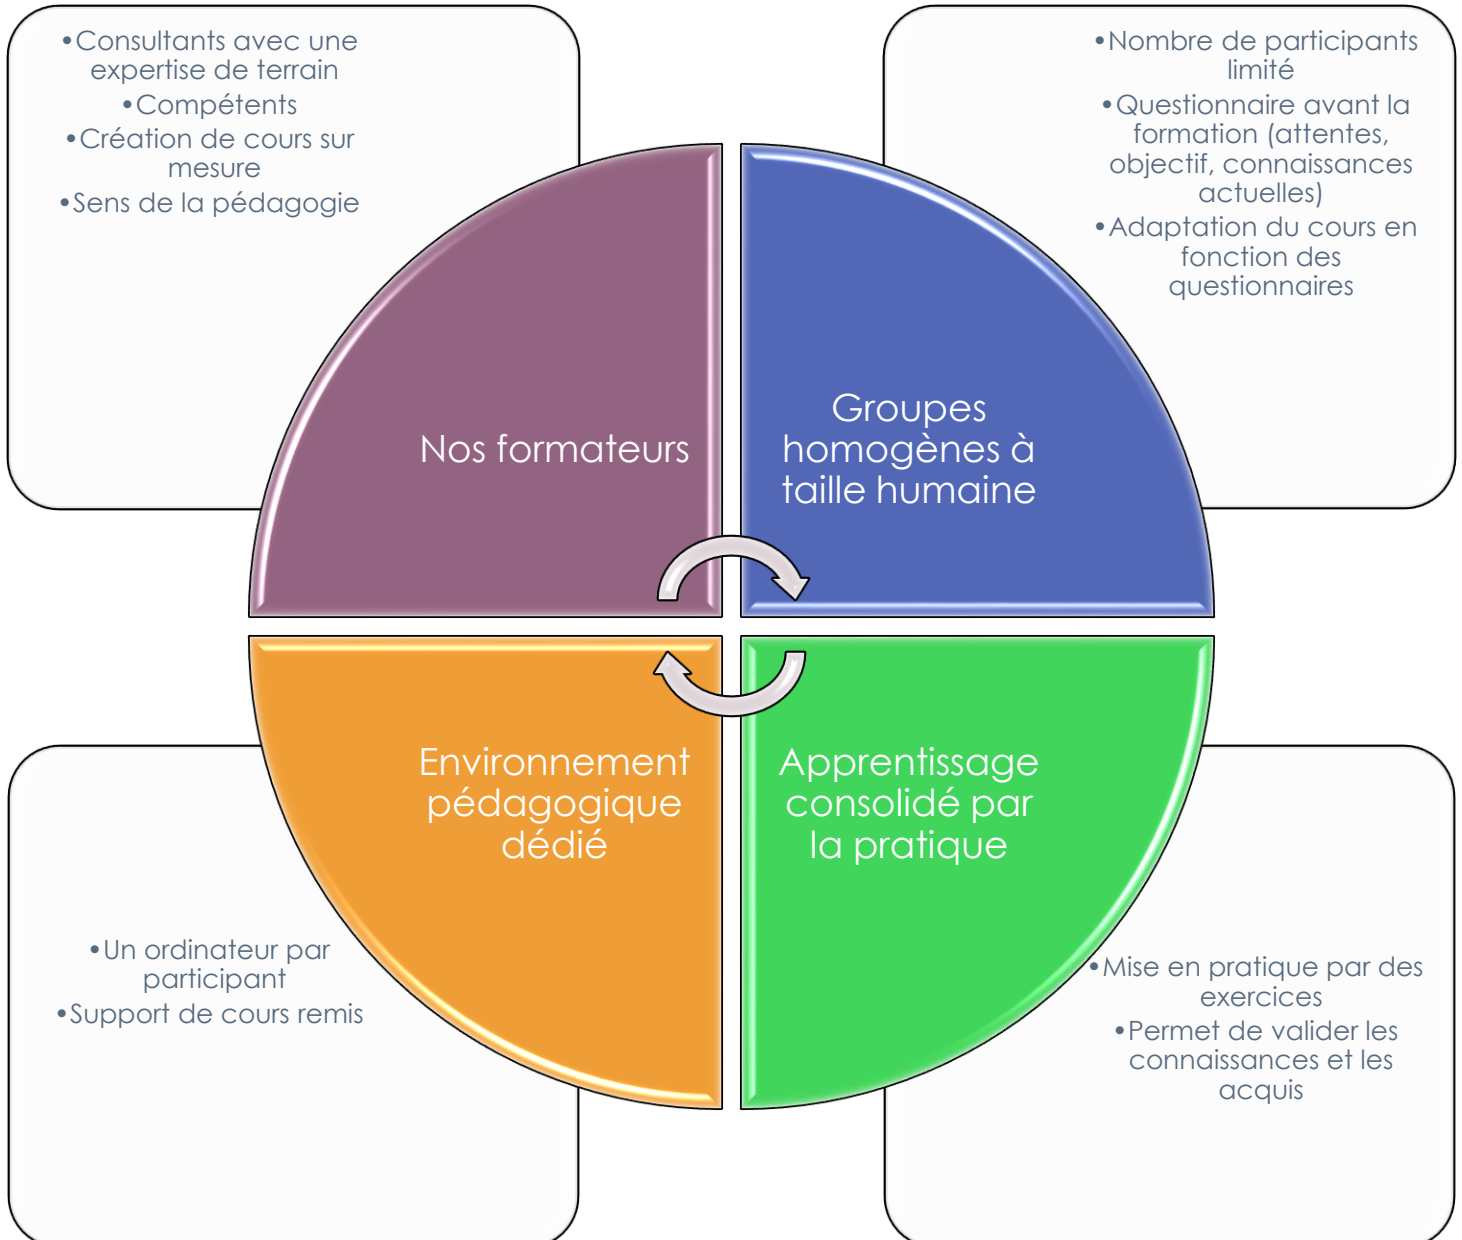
•Consultants avec une expertise de terrain
•Compétents
•Création de cours sur mesure
•Sens de la pédagogie

•Nombre de participants limité
•Questionnaire avant la formation (attentes, objectif, connaissances actuelles)
•Adaptation du cours en fonction des questionnaires

Nos formateurs

Groupes homogènes à taille humaine

Environnement pédagogique dédié

Apprentissage consolidé par la pratique

•Un ordinateur par participant
•Support de cours remis

•Mise en pratique par des exercices
•Permet de valider les connaissances et les acquis